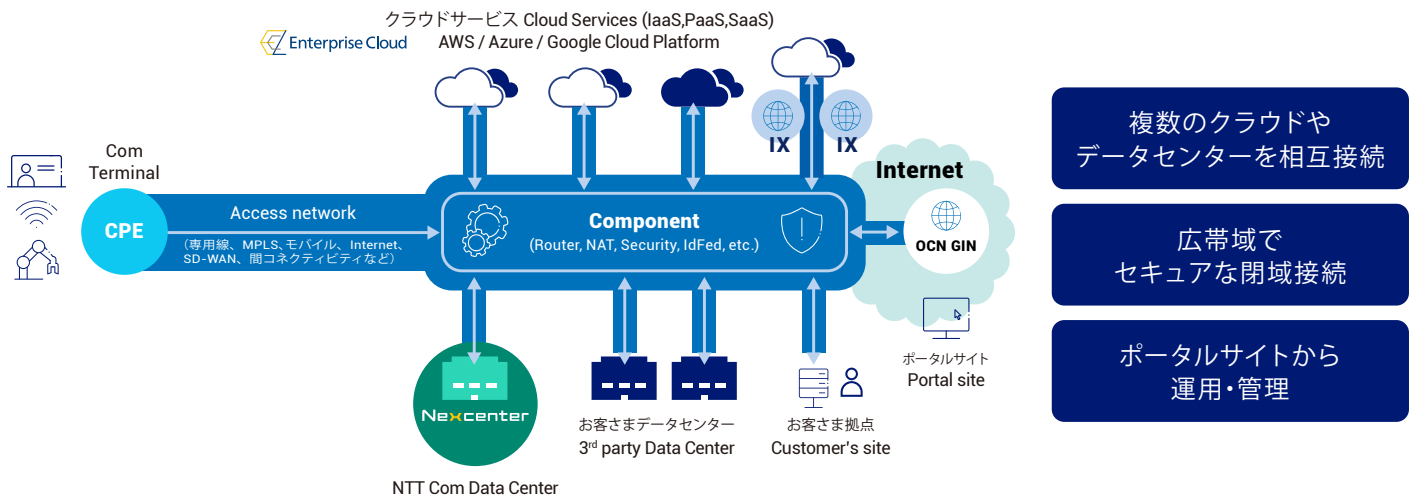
クラウドサービス Cloud Services (IaaS,PaaS,SaaS)
AWS / Azure / Google Cloud Platform

Enterprise Cloud

IX IX

Internet

Com Terminal

CPE

Access network
（専用線、MPLS、モバイル、Internet、SD-WAN、閉コネクティビティなど）

Component
(Router, NAT, Security, IdFed, etc.)

OCN GIN

ポータルサイト
Portal site

Nexcenter

NTT Com Data Center

お客さまデータセンター
3rd party Data Center

お客さま拠点
Customer's site

複数のクラウドやデータセンターを相互接続

広帯域でセキュアな閉域接続

ポータルサイトから運用・管理